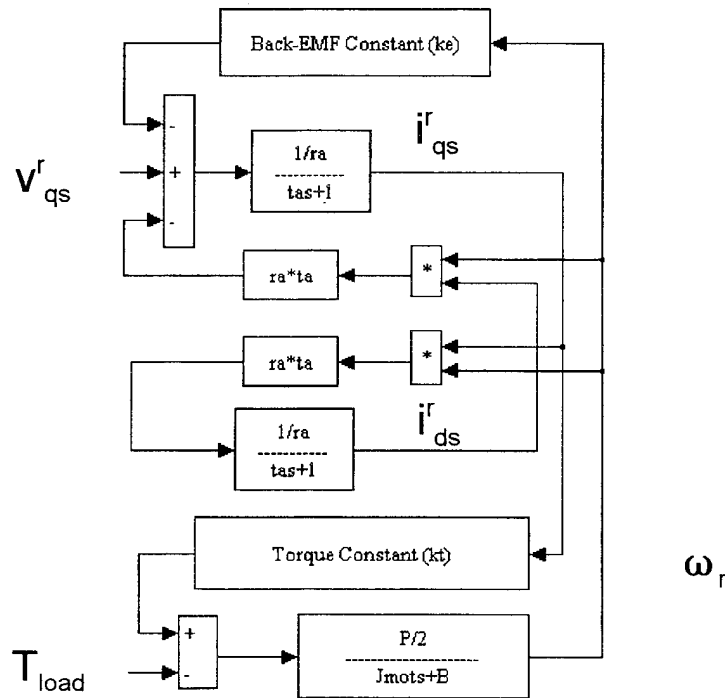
Back-EMF Constant (ke)

$V^r_{qs}$

-
+
-

1/ra
---------
tas+1

$i^r_{qs}$

ra*ta

*

ra*ta

*

1/ra
---------
tas+1

$i^r_{ds}$

Torque Constant (kt)

$\omega_r$

+
-

P/2
---------
Jmots+B

$T_{load}$